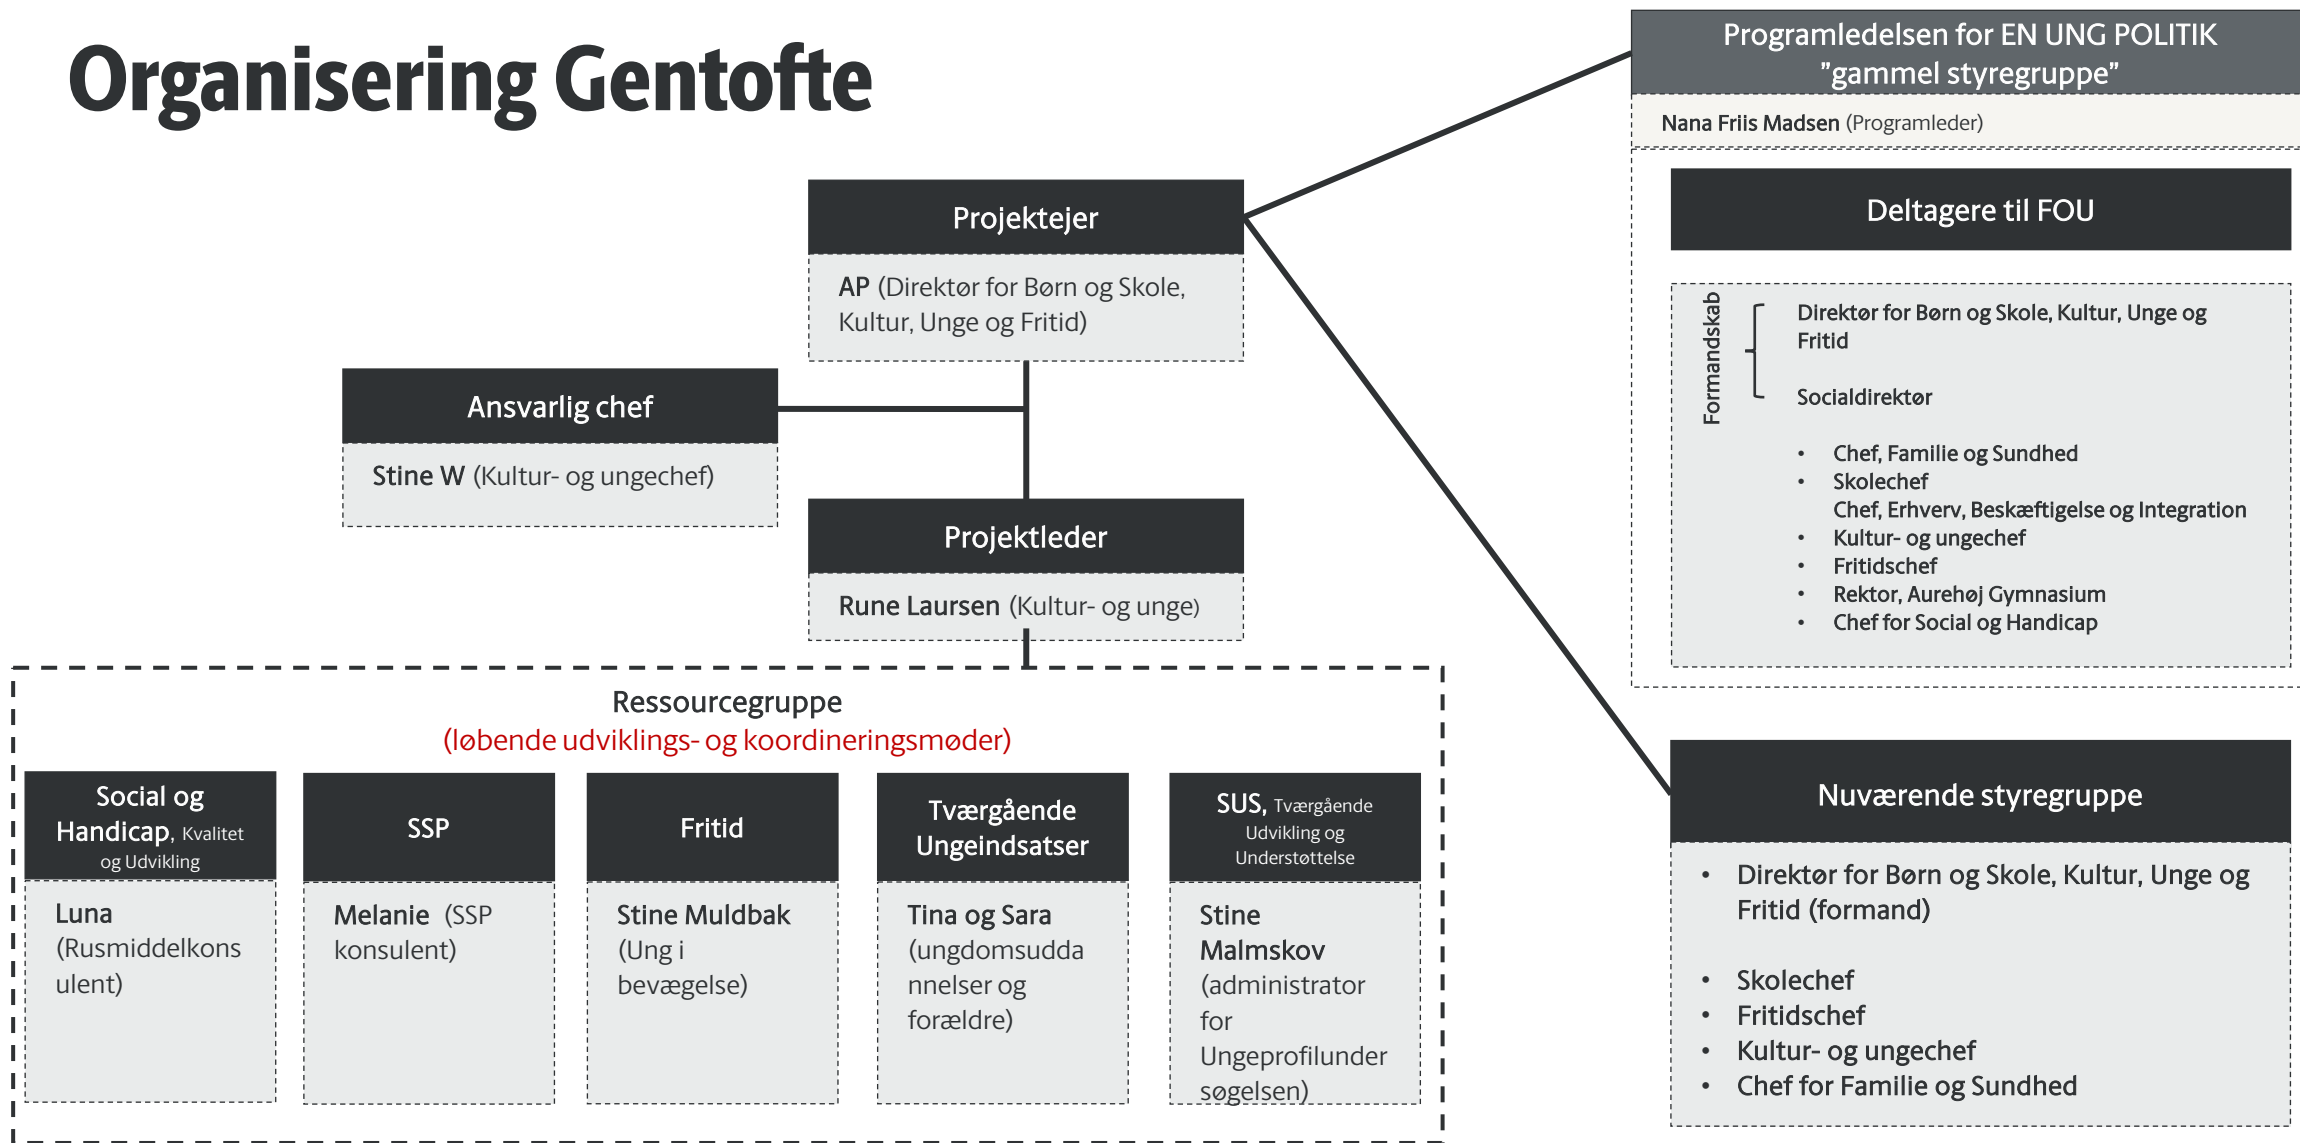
Organisering Gentofte

Projektejer

AP (Direktør for Børn og Skole, Kultur, Unge og Fritid)

Ansvarlig chef

Stine W (Kultur- og ungechef)

Projektleder

Rune Laursen (Kultur- og unge)

Ressourcegruppe
(løbende udviklings- og koordineringsmøder)

Social og Handicap, Kvalitet og Udvikling

Luna (Rusmiddelkonsulent)

SSP

Melanie (SSP konsulent)

Fritid

Stine Muldbak (Ung i bevægelse)

Tværgående Ungeindsatser

Tina og Sara (ungdomsuddannelser og forældre)

SUS, Tværgående Udvikling og Understøttelse

Stine Malmskov (administrator for Ungeprofilundersøgelsen)

Programledelsen for EN UNG POLITIK "gammel styregruppe"

Nana Friis Madsen (Programleder)

Deltagere til FOU

Formandskab

Direktør for Børn og Skole, Kultur, Unge og Fritid

Socialdirektør

• Chef, Familie og Sundhed
• Skolechef
Chef, Erhverv, Beskæftigelse og Integration
• Kultur- og ungechef
• Fritidschef
• Rektor, Aurehøj Gymnasium
• Chef for Social og Handicap

Nuværende styregruppe

• Direktør for Børn og Skole, Kultur, Unge og Fritid (formand)

• Skolechef
• Fritidschef
• Kultur- og ungechef
• Chef for Familie og Sundhed